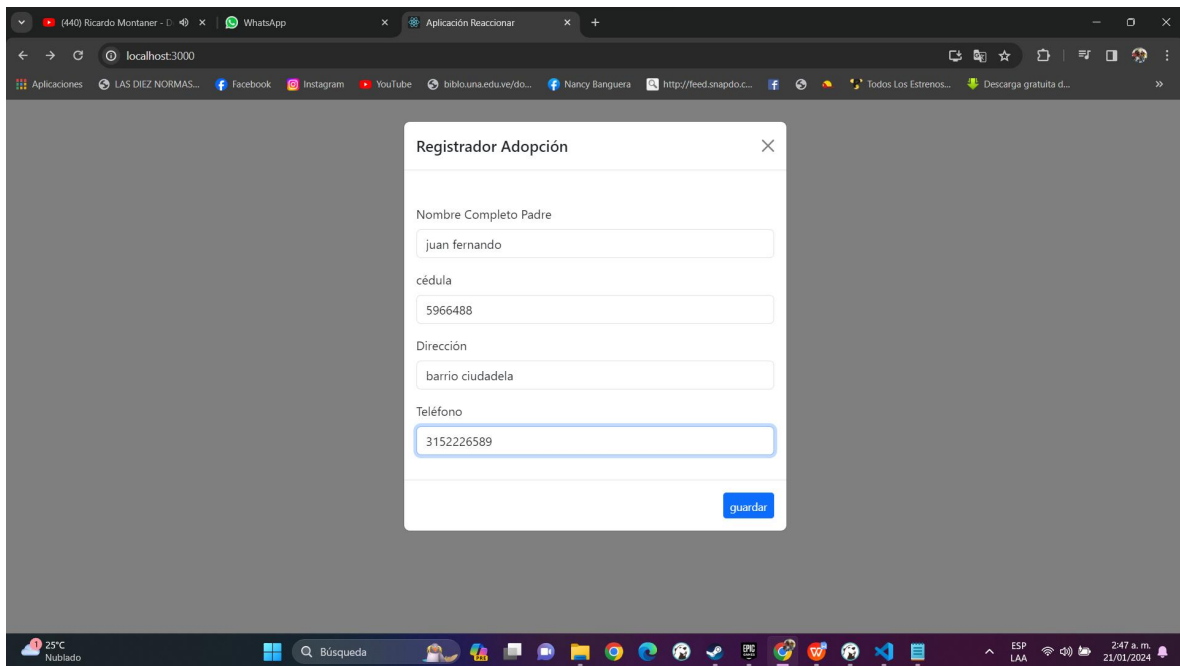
(440) Ricardo Montaner - D
WhatsApp
Aplicación Reaccionar
localhost:3000
Aplicaciones
LAS DIEZ NORMAS...
Facebook
Instagram
YouTube
biblo.una.edu.ve/do...
Nancy Banguera
http://feed.snapdo.c...
Todos Los Estrenos...
Descarga gratuita d...

Registrador Adopción

Nombre Completo Padre
juan fernando
cédula
5966488
Dirección
barrio ciudadela
Teléfono
3152226589

guardar

25°C
Nublado
Búsqueda
ESP
LAA
2:47 a. m.
21/01/2024